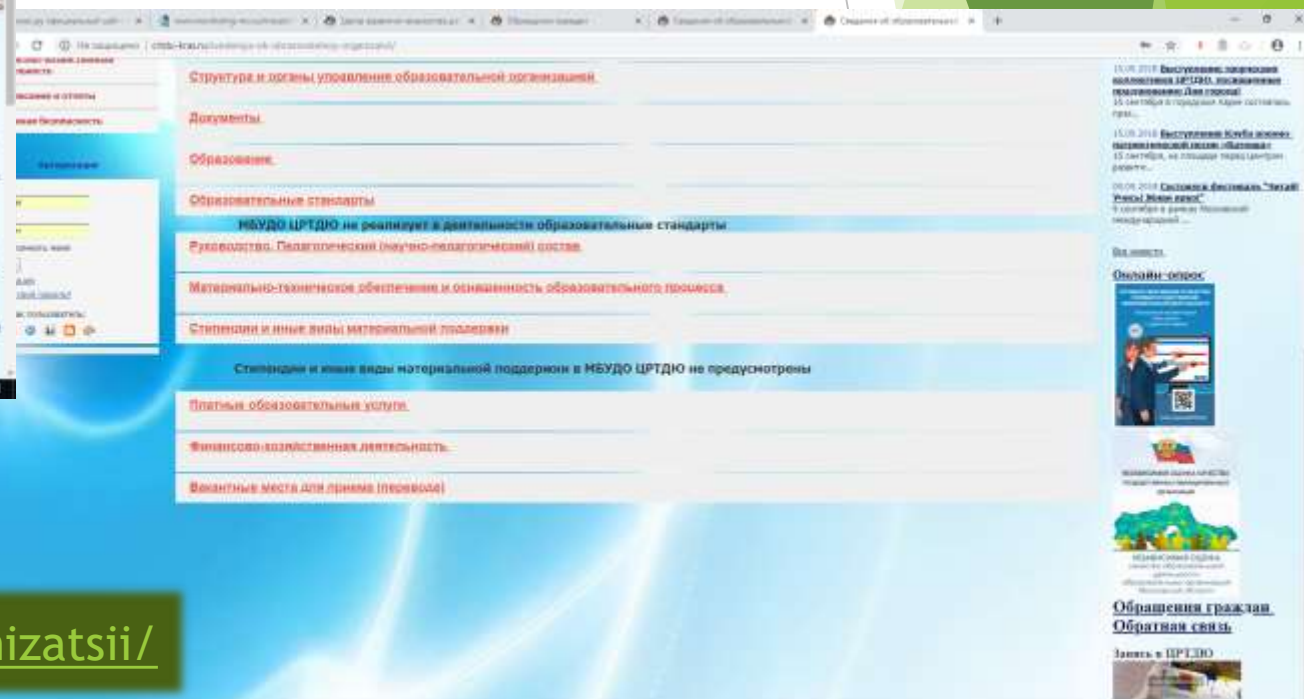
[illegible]

Структура и органы управления образовательной организацией

Документы

Образование

Образовательные стандарты

МБУДО ЦРТДЮ не реализует в деятельности образовательные стандарты

Руководство. Педагогический (научно-педагогический) состав

Материально-техническое обеспечение и оснащенность образовательного процесса

Стипендии и иные виды материальной поддержки

Стипендии и иные виды материальной поддержки в МБУДО ЦРТДЮ не предусмотрены

Платные образовательные услуги

Финансово-хозяйственная деятельность

Вакантные места для приема (перевода)

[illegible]

Все новости

Онлайн-опрос

Обращения граждан
Обратная связь

Запись в ЦРТДЮ

nizatsii/